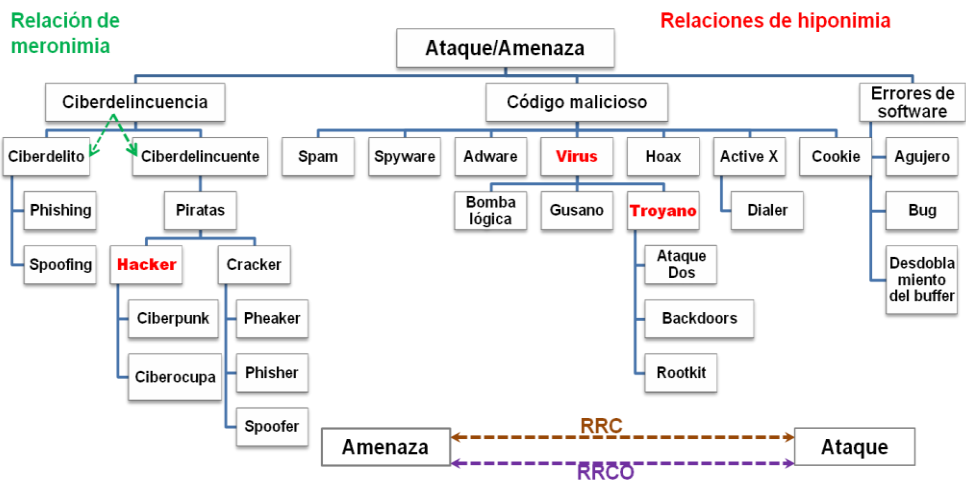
Relación de meronimia

Relaciones de hiponimia

Ataque/Amenaza

Ciberdelincuencia

Código malicioso

Errores de software

Ciberdelito

Ciberdelincuente

Phishing

Spoofing

Piratas

Hacker

Cracker

Ciberpunk

Ciberocupa

Pheaker

Phisher

Spoofer

Spam

Spyware

Adware

Virus

Hoax

Active X

Cookie

Bomba lógica

Gusano

Troyano

Ataque Dos

Backdoors

Rootkit

Dialer

Agujero

Bug

Desdoblamiento del buffer

Amenaza

RRC

RRCO

Ataque